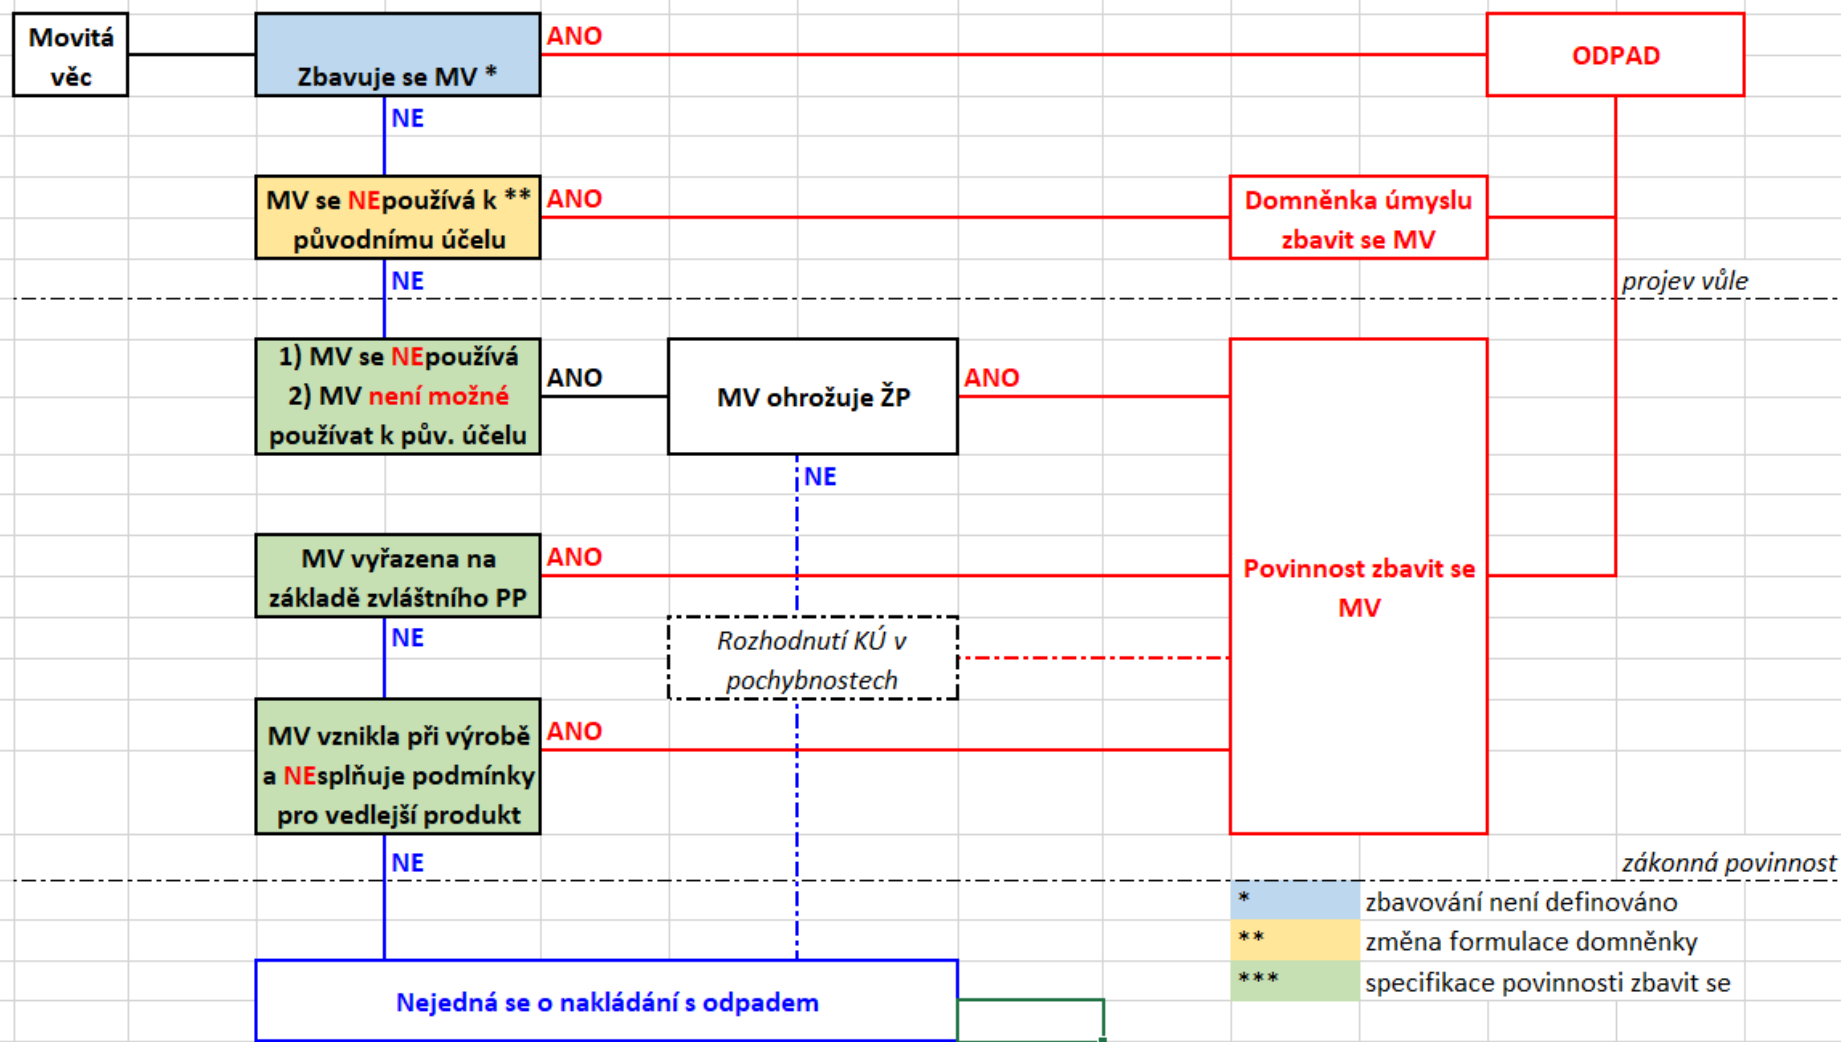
Movitá věc

Zbavuje se MV *

ANO

ODPAD

NE

MV se NEpoužívá k ** původnímu účelu

ANO

Domněnka úmyslu zbavit se MV

NE

projev vůle

1) MV se NEpoužívá
2) MV není možné používat k pův. účelu

ANO

MV ohrožuje ŽP

ANO

NE

MV vyřazena na základě zvláštního PP

ANO

Povinnost zbavit se MV

NE

Rozhodnutí KÚ v pochybnostech

MV vznikla při výrobě a NEsplňuje podmínky pro vedlejší produkt

ANO

NE

zákonná povinnost

| * | zbavování není definováno |
|---|---|
| ** | změna formulace domněnky |
| *** | specifikace povinnosti zbavit se |

Nejedná se o nakládání s odpadem